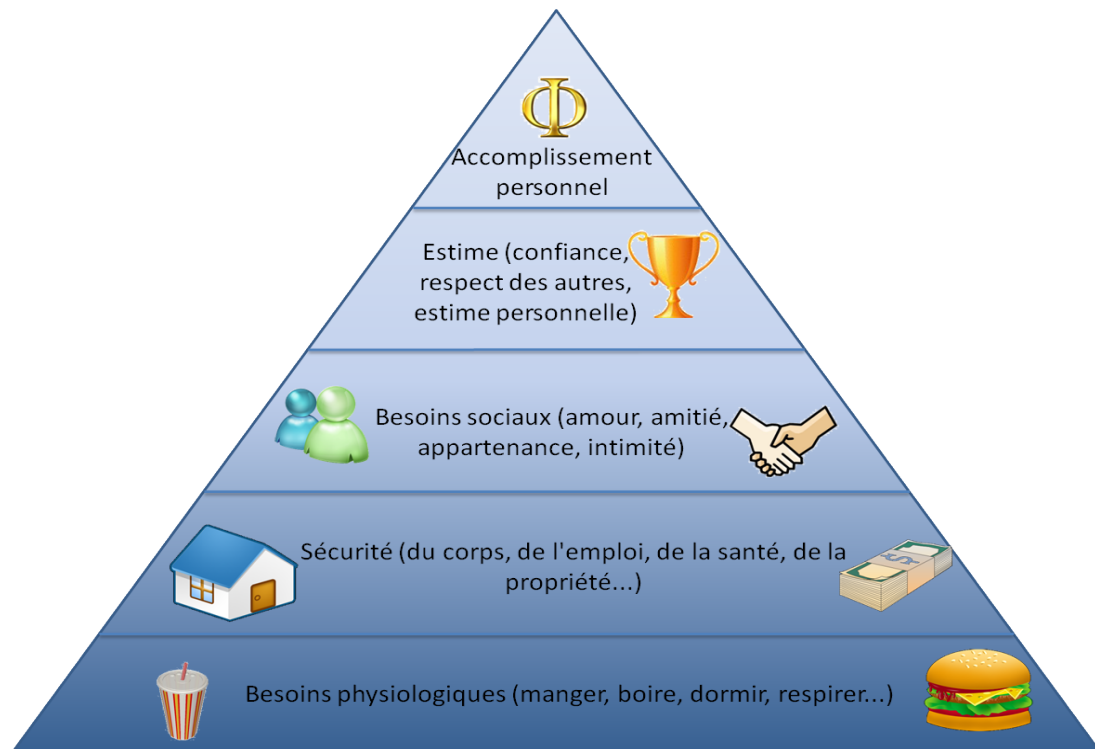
$\Phi$

Accomplissement personnel

Estime (confiance, respect des autres, estime personnelle)

Besoins sociaux (amour, amitié, appartenance, intimité)

Sécurité (du corps, de l'emploi, de la santé, de la propriété...)

Besoins physiologiques (manger, boire, dormir, respirer...)